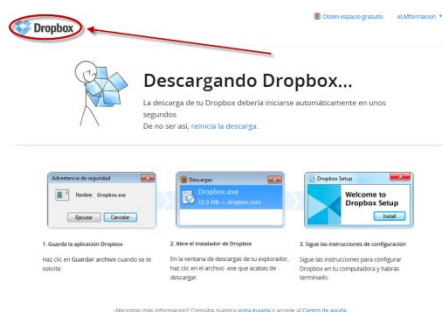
Dropbox

Obtén espacio gratuito eLMformacion ▾

Descargando Dropbox...

La descarga de tu Dropbox debería iniciarse automáticamente en unos segundos.
De no ser así, reinicia la descarga.

Advertencia de seguridad
Nombre: Dropbox.exe
Ejecutar Cancelar

Descargas
Dropbox.exe
12,9 MB — dropbox.com

Dropbox Setup
Welcome to Dropbox Setup
Install

1. Guarda la aplicación Dropbox
Haz clic en Guardar archivo cuando se te solicite.

2. Abre el instalador de Dropbox
En la ventana de descargas de tu explorador, haz clic en el archivo .exe que acabas de descargar.

3. Sigue las instrucciones de configuración
Sigue las instrucciones para configurar Dropbox en tu computadora y habrás terminado.

¿Necesitas más información? Consulta nuestra visita guiada o accede al Centro de ayuda.